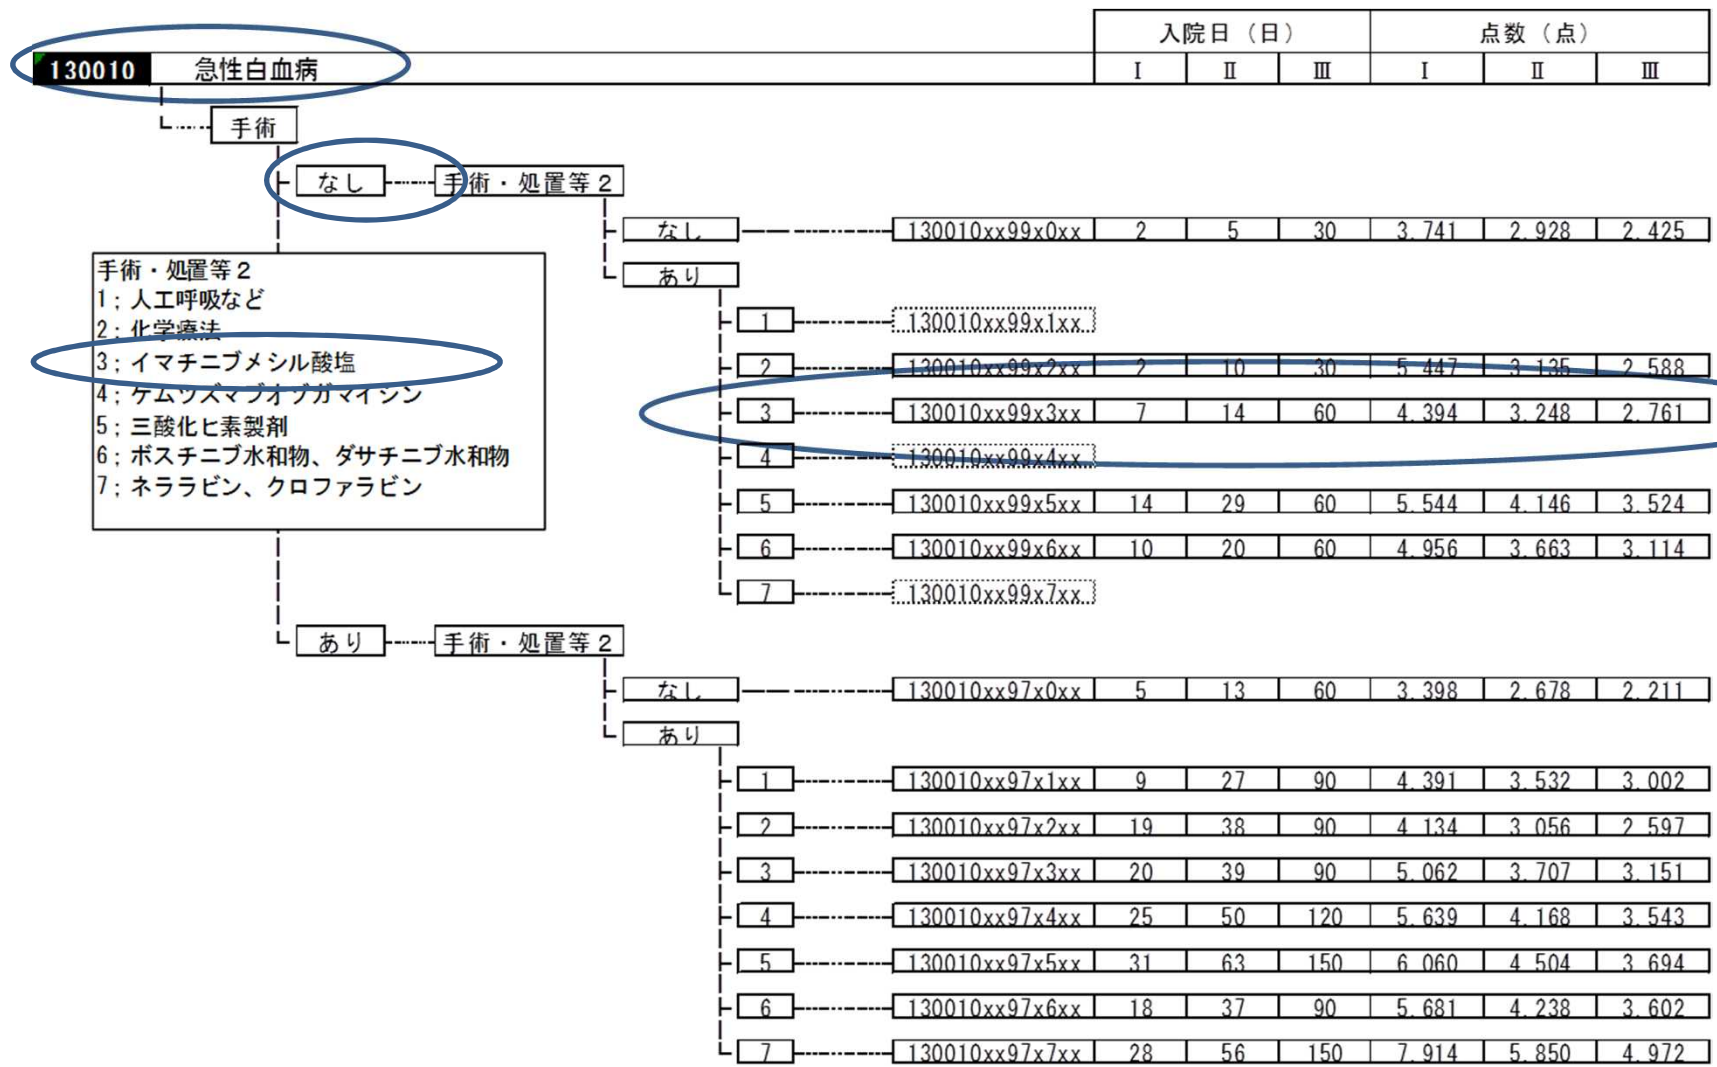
130010 急性白血病

| | 入院日（日） | | | 点数（点） | | |
|---|---|---|---|---|---|---|
| | I | II | III | I | II | III |

手術

なし — 手術・処置等２

なし — 130010xx99x0xx | 2 | 5 | 30 | 3,741 | 2,928 | 2,425

あり

1 — 130010xx99x1xx

2 — 130010xx99x2xx | 2 | 10 | 30 | 5,447 | 3,135 | 2,588

3 — 130010xx99x3xx | 7 | 14 | 60 | 4,394 | 3,248 | 2,761

4 — 130010xx99x4xx

5 — 130010xx99x5xx | 14 | 29 | 60 | 5,544 | 4,146 | 3,524

6 — 130010xx99x6xx | 10 | 20 | 60 | 4,956 | 3,663 | 3,114

7 — 130010xx99x7xx

手術・処置等２
1；人工呼吸など
2；化学療法
3；イマチニブメシル酸塩
4；ゲムツズマブオゾガマイシン
5；三酸化ヒ素製剤
6；ボスチニブ水和物、ダサチニブ水和物
7；ネララビン、クロファラビン

あり — 手術・処置等２

なし — 130010xx97x0xx | 5 | 13 | 60 | 3,398 | 2,678 | 2,211

あり

1 — 130010xx97x1xx | 9 | 27 | 90 | 4,391 | 3,532 | 3,002

2 — 130010xx97x2xx | 19 | 38 | 90 | 4,134 | 3,056 | 2,597

3 — 130010xx97x3xx | 20 | 39 | 90 | 5,062 | 3,707 | 3,151

4 — 130010xx97x4xx | 25 | 50 | 120 | 5,639 | 4,168 | 3,543

5 — 130010xx97x5xx | 31 | 63 | 150 | 6,060 | 4,504 | 3,694

6 — 130010xx97x6xx | 18 | 37 | 90 | 5,681 | 4,238 | 3,602

7 — 130010xx97x7xx | 28 | 56 | 150 | 7,914 | 5,850 | 4,972